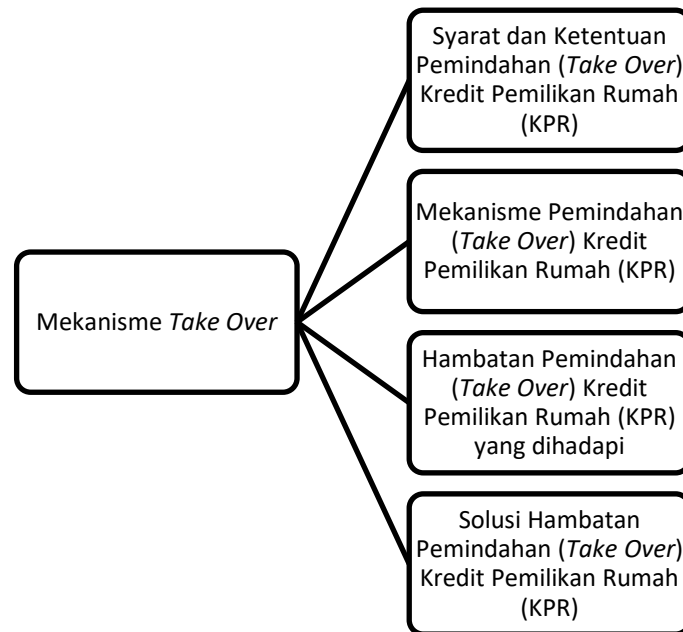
Mekanisme Take Over

Syarat dan Ketentuan Pemindahan (Take Over) Kredit Pemilikan Rumah (KPR)

Mekanisme Pemindahan (Take Over) Kredit Pemilikan Rumah (KPR)

Hambatan Pemindahan (Take Over) Kredit Pemilikan Rumah (KPR) yang dihadapi

Solusi Hambatan Pemindahan (Take Over) Kredit Pemilikan Rumah (KPR)